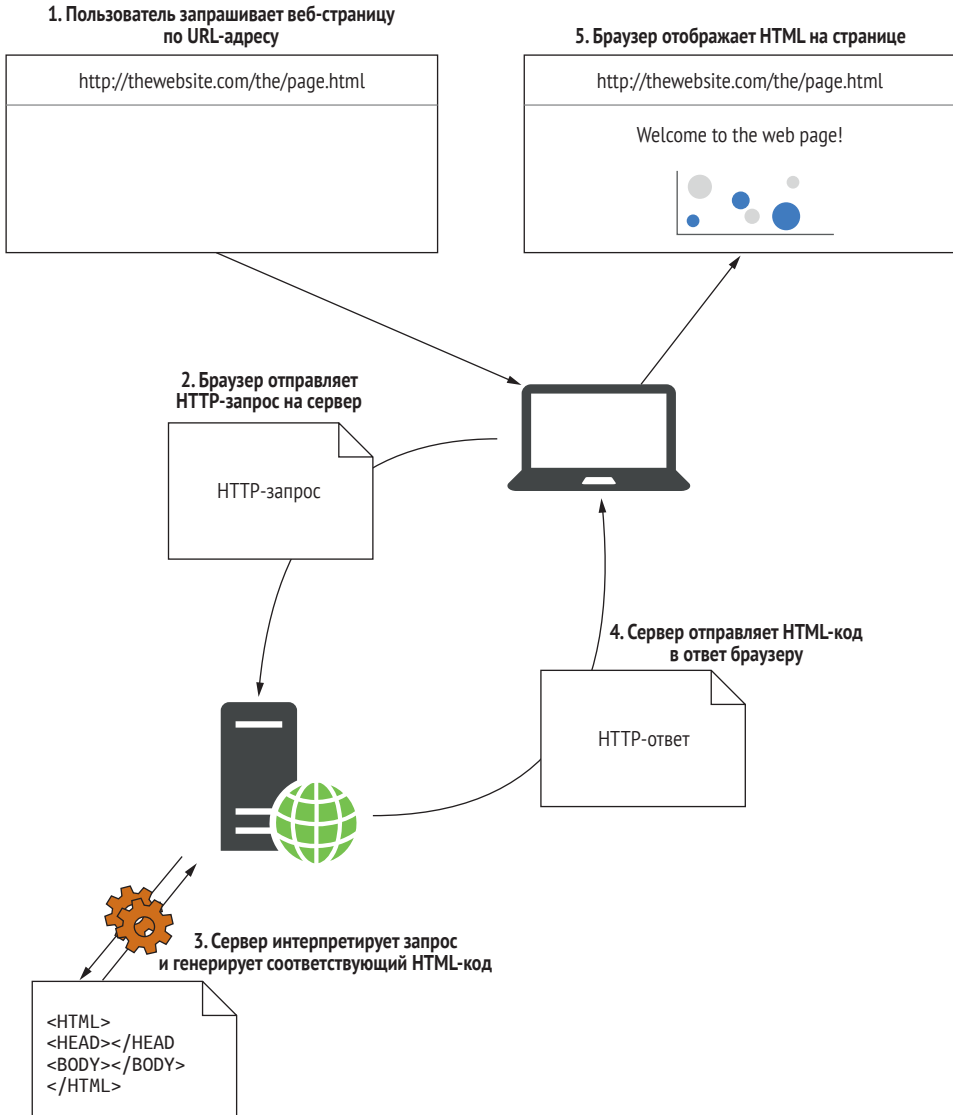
1. Пользователь запрашивает веб-страницу по URL-адресу

http://thewebsite.com/the/page.html

5. Браузер отображает HTML на странице

http://thewebsite.com/the/page.html

Welcome to the web page!

2. Браузер отправляет HTTP-запрос на сервер

HTTP-запрос

4. Сервер отправляет HTML-код в ответ браузеру

HTTP-ответ

3. Сервер интерпретирует запрос и генерирует соответствующий HTML-код

<HTML>
<HEAD></HEAD
<BODY></BODY>
</HTML>